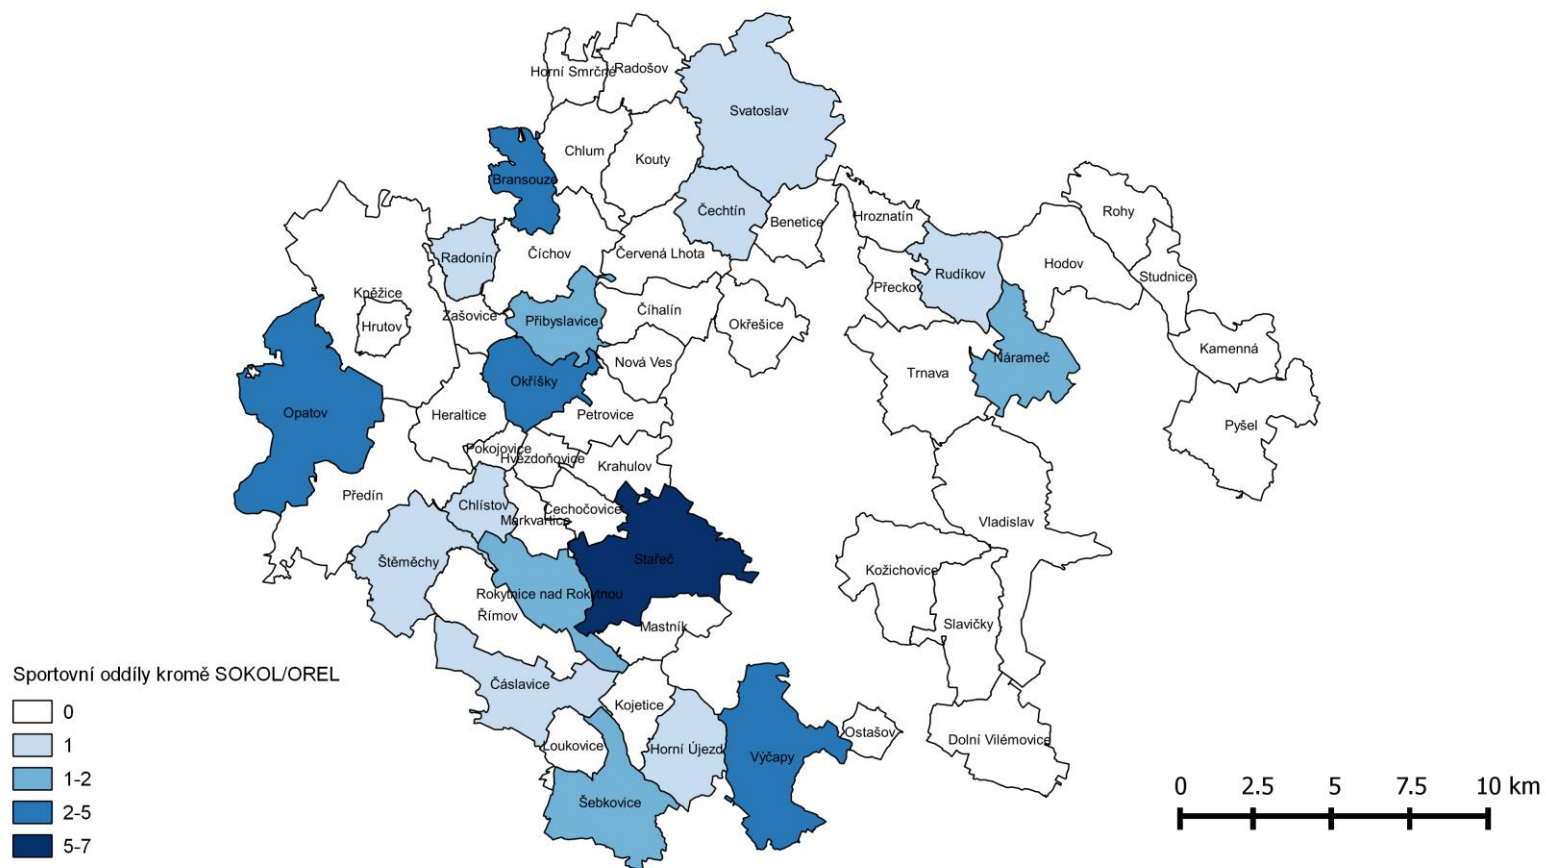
Horní Smrčné
Radošov
Svatoslav
Chlum
Kouty
Bransouze
Čechtín
Benetice
Hroznatín
Rohy
Radonín
Číchov
Červená Lhota
Rudíkov
Hodov
Studnice
Kněžice
Přeckov
Hrutov
Zašovice
Přibyslavice
Číhalín
Okřešice
Kamenná
Náramč
Nová Ves
Okříšky
Trnava
Opatov
Heraltice
Petrovice
Pyšel
Pokojovice
Hvězdoňovice
Krahulov
Předín
Chlístov
Čechočovice
Markvartice
Vladislav
Stařeč
Štěměchy
Kožichovice
Rokytnice nad Rokytnou
Římov
Mastník
Slavičky
Sportovní oddíly kromě SOKOL/OREL
Častavice
Kojetice
Ostašov
Loukovice
Horní Újezd
Výčapy
Dolní Vilémovice
Šebkovice
0
1
1-2
2-5
5-7
0
2.5
5
7.5
10 km